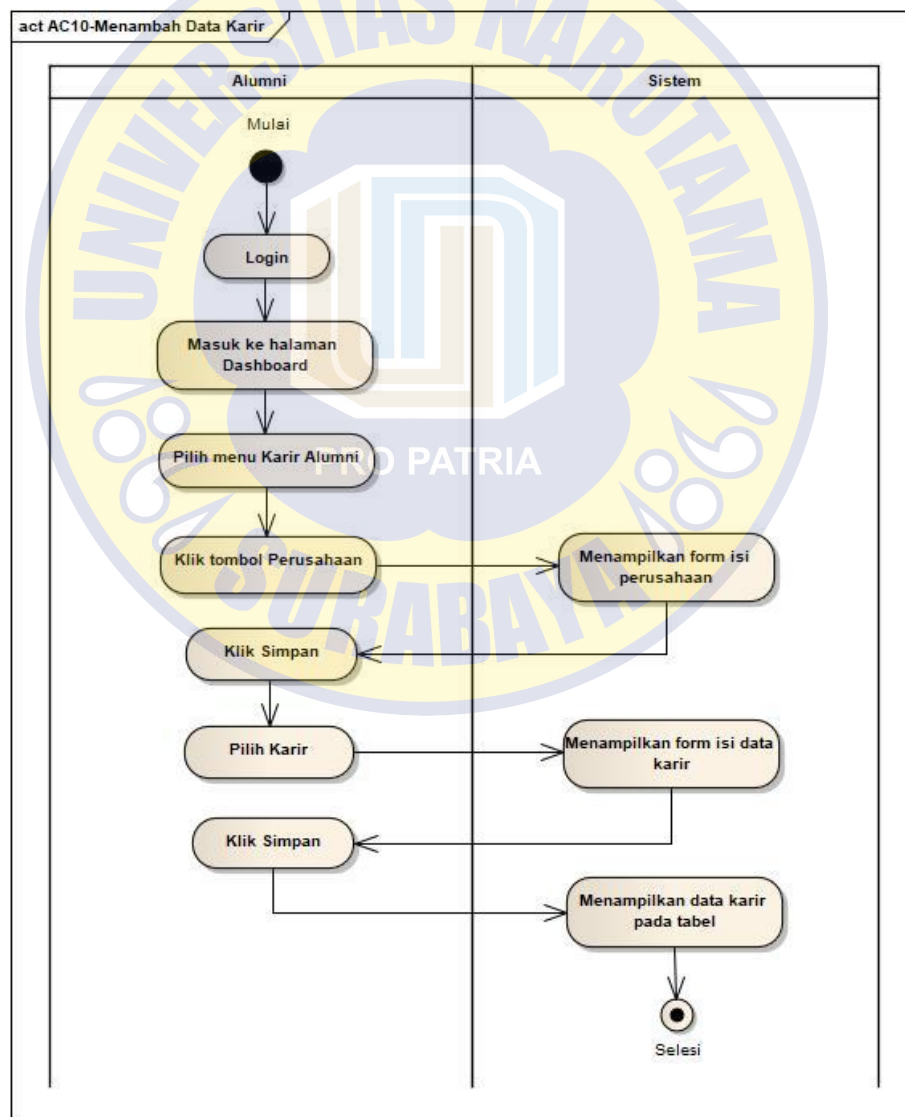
act AC10-Menambah Data Karir

UNIVERSITAS NAROTAMA

| Alumni | Sistem |
|---|---|

Mulai

Login

Masuk ke halaman Dashboard

Pilih menu Karir Alumni

PRO PATRIA

Klik tombol Perusahaan

Menampilkan form isi perusahaan

SURABAYA

Klik Simpan

Pilih Karir

Menampilkan form isi data karir

Klik Simpan

Menampilkan data karir pada tabel

Selesi